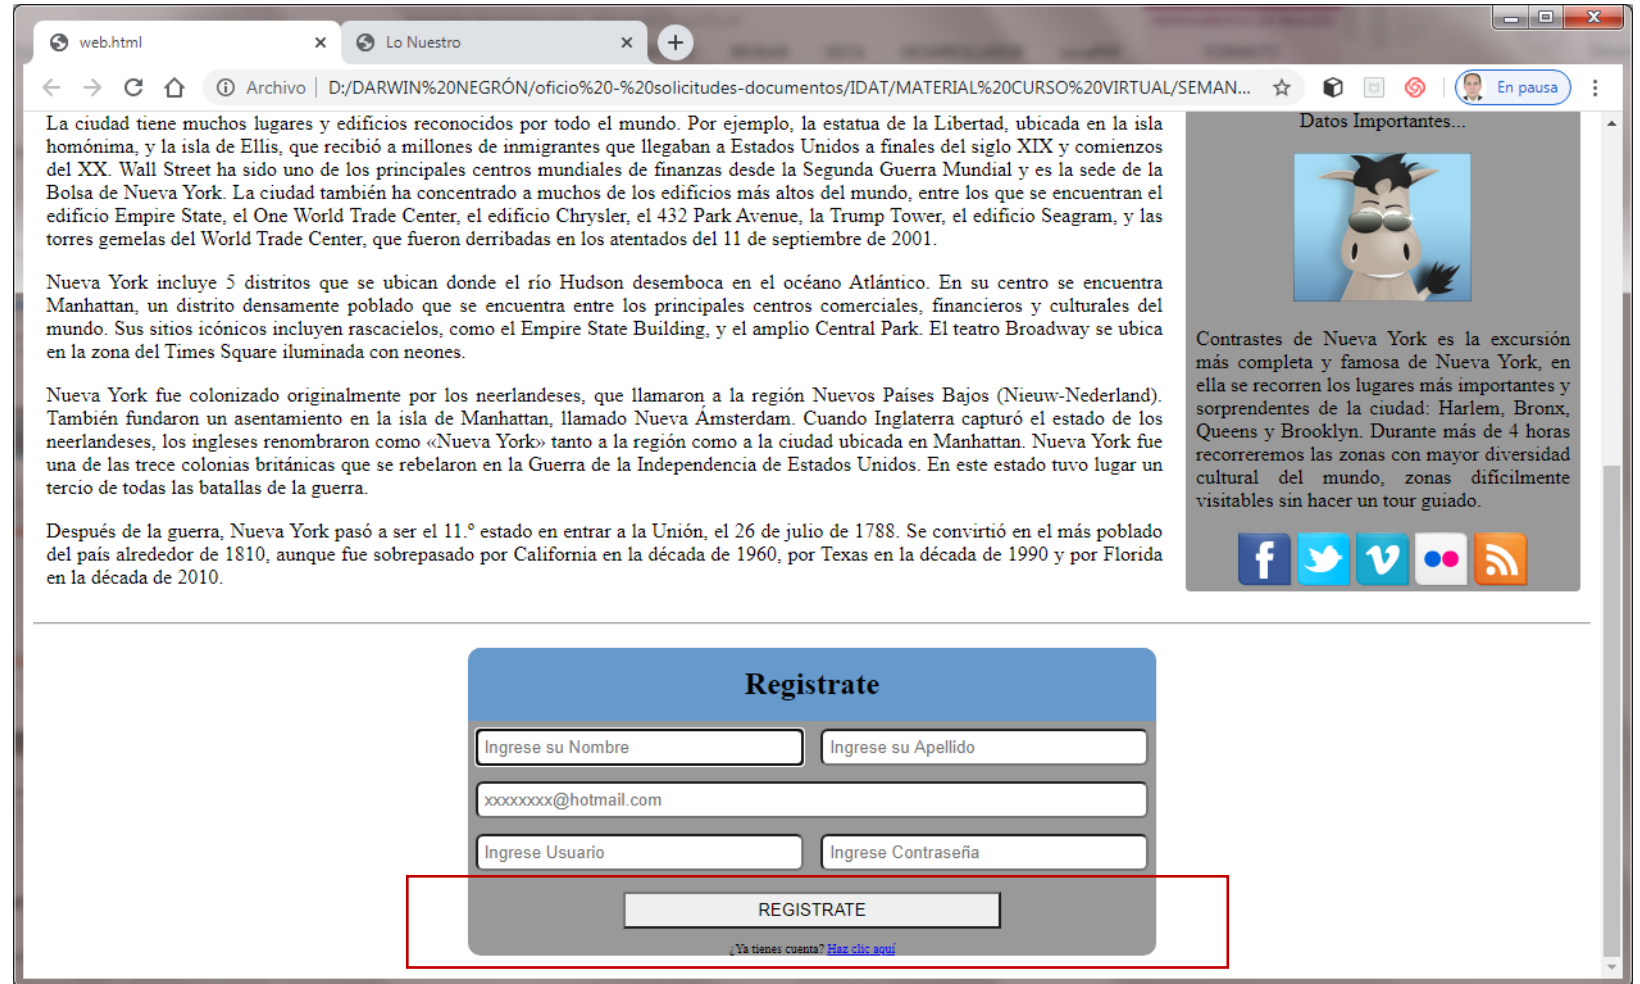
web.html ×
Lo Nuestro ×
+

Archivo | D:/DARWIN%20NEGRÓN/oficio%20-%20solicitudes-documentos/IDAT/MATERIAL%20CURSO%20VIRTUAL/SEMAN...
En pausa

La ciudad tiene muchos lugares y edificios reconocidos por todo el mundo. Por ejemplo, la estatua de la Libertad, ubicada en la isla homónima, y la isla de Ellis, que recibió a millones de inmigrantes que llegaban a Estados Unidos a finales del siglo XIX y comienzos del XX. Wall Street ha sido uno de los principales centros mundiales de finanzas desde la Segunda Guerra Mundial y es la sede de la Bolsa de Nueva York. La ciudad también ha concentrado a muchos de los edificios más altos del mundo, entre los que se encuentran el edificio Empire State, el One World Trade Center, el edificio Chrysler, el 432 Park Avenue, la Trump Tower, el edificio Seagram, y las torres gemelas del World Trade Center, que fueron derribadas en los atentados del 11 de septiembre de 2001.

Nueva York incluye 5 distritos que se ubican donde el río Hudson desemboca en el océano Atlántico. En su centro se encuentra Manhattan, un distrito densamente poblado que se encuentra entre los principales centros comerciales, financieros y culturales del mundo. Sus sitios icónicos incluyen rascacielos, como el Empire State Building, y el amplio Central Park. El teatro Broadway se ubica en la zona del Times Square iluminada con neones.

Nueva York fue colonizado originalmente por los neerlandeses, que llamaron a la región Nuevos Países Bajos (Nieuw-Nederland). También fundaron un asentamiento en la isla de Manhattan, llamado Nueva Ámsterdam. Cuando Inglaterra capturó el estado de los neerlandeses, los ingleses renombraron como «Nueva York» tanto a la región como a la ciudad ubicada en Manhattan. Nueva York fue una de las trece colonias británicas que se rebelaron en la Guerra de la Independencia de Estados Unidos. En este estado tuvo lugar un tercio de todas las batallas de la guerra.

Después de la guerra, Nueva York pasó a ser el 11.° estado en entrar a la Unión, el 26 de julio de 1788. Se convirtió en el más poblado del país alrededor de 1810, aunque fue sobrepasado por California en la década de 1960, por Texas en la década de 1990 y por Florida en la década de 2010.

Datos Importantes...

Contrastes de Nueva York es la excursión más completa y famosa de Nueva York, en ella se recorren los lugares más importantes y sorprendentes de la ciudad: Harlem, Bronx, Queens y Brooklyn. Durante más de 4 horas recorreremos las zonas con mayor diversidad cultural del mundo, zonas difícilmente visitables sin hacer un tour guiado.

Registrate

Ingrese su Nombre
Ingrese su Apellido
xxxxxxxx@hotmail.com
Ingrese Usuario
Ingrese Contraseña
REGISTRATE
¿Ya tienes cuenta? Haz clic aquí